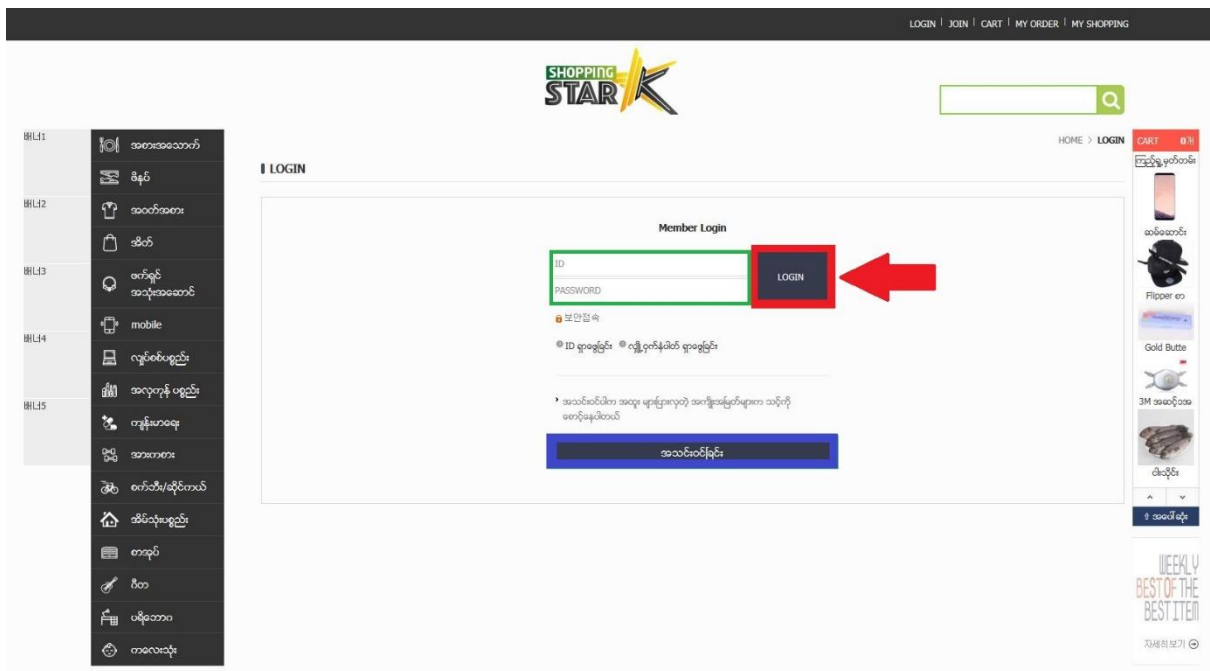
LOGIN | JOIN | CART | MY ORDER | MY SHOPPING

SHOPPING STAR K

배너1
배너2
배너3
배너4
배너5

အစားအသောက်
ဖိနပ်
အဝတ်အစား
အိတ်
ဖက်ရှင် အသုံးအဆောင်
mobile
လျှပ်စစ်ပစ္စည်း
အလှကုန် ပစ္စည်း
ကျန်းမာရေး
အားကစား
စက်ဘီး/ဆိုင်ကယ်
အိမ်သုံးပစ္စည်း
စာအုပ်
ဂီတ
ပရိဘောဂ
ကလေးသုံး

HOME > LOGIN

LOGIN

Member Login

ID
PASSWORD
LOGIN

보안접속

ID ရှာဖွေခြင်း လျှို့ဝှက်နံပါတ် ရှာဖွေခြင်း

အသင်းဝင်ပါက အထူး များပြားလှတဲ့ အကျိုးအမြတ်များက သင့်ကို စောင့်နေပါတယ်

အသင်းဝင်ခြင်း

CART 0개
ကြည့်ရှုမှတ်တမ်း
ဆမ်ဆောင်း
Flipper ဓာ
Gold Butte
3M အဆင့်အမ
ငါးသိုင်း
အပေါ်ဆုံး

WEEKLY BEST OF THE BEST ITEM
자세히보기